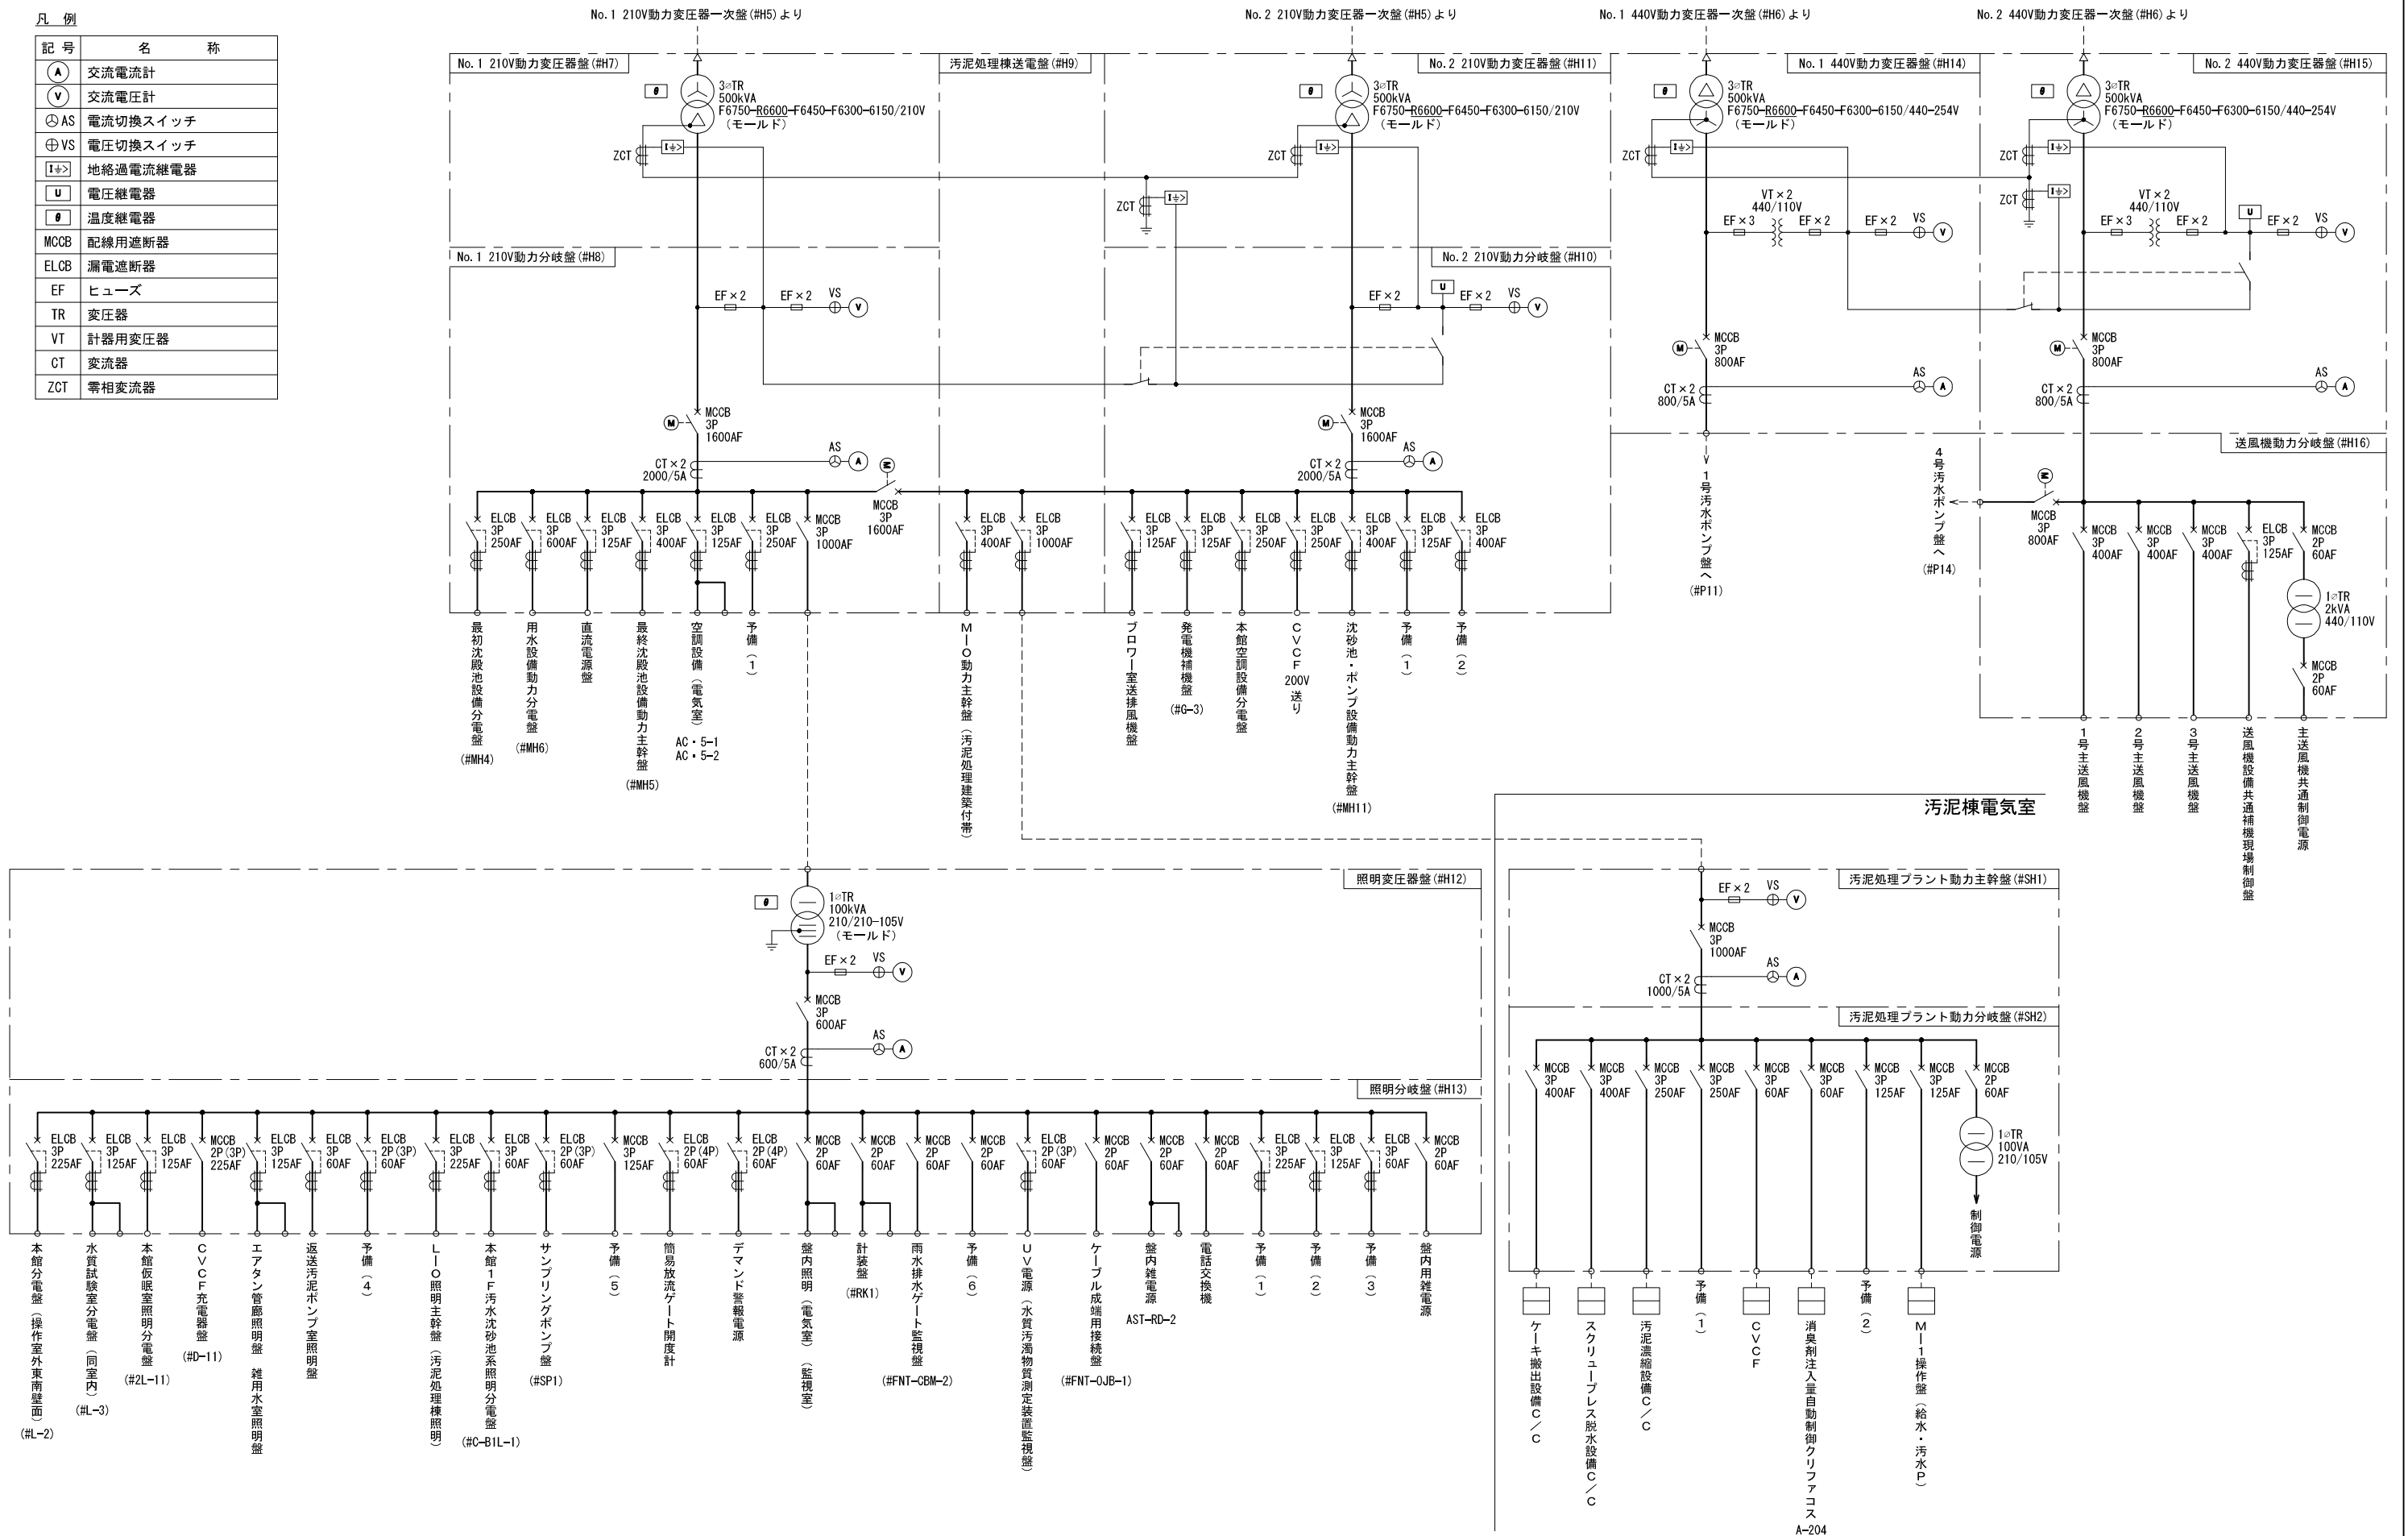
凡 例

| 記 号 | 名 称 |
|---|---|
| A | 交流電流計 |
| V | 交流電圧計 |
| AS | 電流切換スイッチ |
| VS | 電圧切換スイッチ |
| I⏚> | 地絡過電流継電器 |
| U | 電圧継電器 |
| θ | 温度継電器 |
| MCCB | 配線用遮断器 |
| ELCB | 漏電遮断器 |
| EF | ヒューズ |
| TR | 変圧器 |
| VT | 計器用変圧器 |
| CT | 変流器 |
| ZCT | 零相変流器 |

No.1 210V動力変圧器一次盤(#H5)より
No.2 210V動力変圧器一次盤(#H5)より
No.1 440V動力変圧器一次盤(#H6)より
No.2 440V動力変圧器一次盤(#H6)より

No.1 210V動力変圧器盤(#H7)
θ
3φTR 500kVA F6750-R6600-F6450-F6300-6150/210V (モールド)
ZCT I⏚>

汚泥処理棟送電盤(#H9)
ZCT I⏚>

No.2 210V動力変圧器盤(#H11)
θ
3φTR 500kVA F6750-R6600-F6450-F6300-6150/210V (モールド)
ZCT I⏚>

No.1 440V動力変圧器盤(#H14)
θ
3φTR 500kVA F6750-R6600-F6450-F6300-6150/440-254V (モールド)
ZCT I⏚>
VT×2 440/110V
EF×3 EF×2 EF×2 VS V

No.2 440V動力変圧器盤(#H15)
θ
3φTR 500kVA F6750-R6600-F6450-F6300-6150/440-254V (モールド)
ZCT I⏚>
ZCT I⏚>
VT×2 440/110V
U
EF×3 EF×2 EF×2 VS V

No.1 210V動力分岐盤(#H8)
EF×2 EF×2 VS V
M MCCB 3P 1600AF
CT×2 2000/5A AS A
M MCCB 3P 1600AF
ELCB 3P 250AF
ELCB 3P 600AF
ELCB 3P 125AF
ELCB 3P 400AF
ELCB 3P 125AF
ELCB 3P 250AF
MCCB 3P 1000AF
ELCB 3P 400AF
ELCB 3P 1000AF

No.2 210V動力分岐盤(#H10)
EF×2 U EF×2 VS V
M MCCB 3P 1600AF
CT×2 2000/5A AS A
ELCB 3P 125AF
ELCB 3P 125AF
ELCB 3P 250AF
ELCB 3P 250AF
ELCB 3P 400AF
ELCB 3P 125AF
ELCB 3P 400AF

最初沈殿池設備分電盤 (#MH4)
用水設備動力分電盤 (#MH6)
直流電源盤
最終沈殿池設備動力主幹盤 (#MH5)
空調設備(電気室) AC・5-1 AC・5-2
予備(1)
MIO動力主幹盤(汚泥処理建築付帯)
ブロワー室送排風機盤
発電機補機盤 (#G-3)
本館空調設備分電盤
CVCF 200V送り
沈砂池・ポンプ設備動力主幹盤 (#MH11)
予備(1)
予備(2)

M MCCB 3P 800AF
CT×2 800/5A AS A
1号汚水ポンプ盤へ (#P11)

M MCCB 3P 800AF
CT×2 800/5A AS A
送風機動力分岐盤(#H16)
4号汚水ポンプ盤へ (#P14)
M MCCB 3P 800AF
MCCB 3P 400AF
MCCB 3P 400AF
MCCB 3P 400AF
ELCB 3P 125AF
MCCB 2P 60AF
1φTR 2kVA 440/110V
MCCB 2P 60AF
1号主送風機盤
2号主送風機盤
3号主送風機盤
送風機設備共通補機現場制御盤
主送風機共通制御電源

汚泥棟電気室

照明変圧器盤(#H12)
θ
1φTR 100kVA 210/210-105V (モールド)
EF×2 VS V
MCCB 3P 600AF
CT×2 600/5A AS A

照明分岐盤(#H13)
ELCB 3P 225AF
ELCB 3P 125AF
ELCB 3P 125AF
MCCB 2P(3P) 225AF
ELCB 3P 125AF
ELCB 3P 60AF
ELCB 2P(3P) 60AF
ELCB 3P 225AF
ELCB 3P 60AF
ELCB 2P(3P) 60AF
MCCB 3P 125AF
ELCB 2P(4P) 60AF
ELCB 2P(4P) 60AF
MCCB 2P 60AF
MCCB 2P 60AF
MCCB 2P 60AF
MCCB 2P 60AF
ELCB 2P(3P) 60AF
MCCB 2P 60AF
MCCB 2P 60AF
MCCB 2P 60AF
ELCB 3P 225AF
ELCB 3P 125AF
ELCB 3P 60AF
MCCB 2P 60AF

本館分電盤(操作室外東南壁面) (#L-2)
水質試験室分電盤(同室内) (#L-3)
本館仮眠室照明分電盤 (#2L-11)
CVCF充電器 (#D-11)
エアタン管廊照明盤 雑用水室照明盤
返送汚泥ポンプ室照明盤
予備(4)
LIO照明主幹盤(汚泥処理棟照明)
本館1F汚水沈砂池系照明分電盤 (#C-B1L-1)
サンプリングポンプ盤 (#SP1)
予備(5)
簡易放流ゲート開度計
デマンド警報電源
盤内照明(電気室)(監視室)
計装盤 (#RK1)
雨水排水ゲート監視盤 (#FNT-CBM-2)
予備(6)
UV電源(水質汚濁物質測定装置監視盤)
ケーブル成端用接続盤 (#FNT-OJB-1)
盤内雑電源 AST-RD-2
電話交換機
予備(1)
予備(2)
予備(3)
盤内用雑電源

汚泥処理プラント動力主幹盤(#SH1)
EF×2 VS V
MCCB 3P 1000AF
CT×2 1000/5A AS A

汚泥処理プラント動力分岐盤(#SH2)
MCCB 3P 400AF
MCCB 3P 400AF
MCCB 3P 250AF
MCCB 3P 250AF
MCCB 3P 60AF
MCCB 3P 60AF
MCCB 3P 125AF
MCCB 3P 125AF
MCCB 2P 60AF
1φTR 100VA 210/105V
制御電源

ケーキ搬出設備C/C
スクリュープレス脱水設備C/C
汚泥濃縮設備C/C
予備(1)
CVCF
消臭剤注入量自動制御クリファコス A-204
予備(2)
MI1操作盤(給水・汚水P)